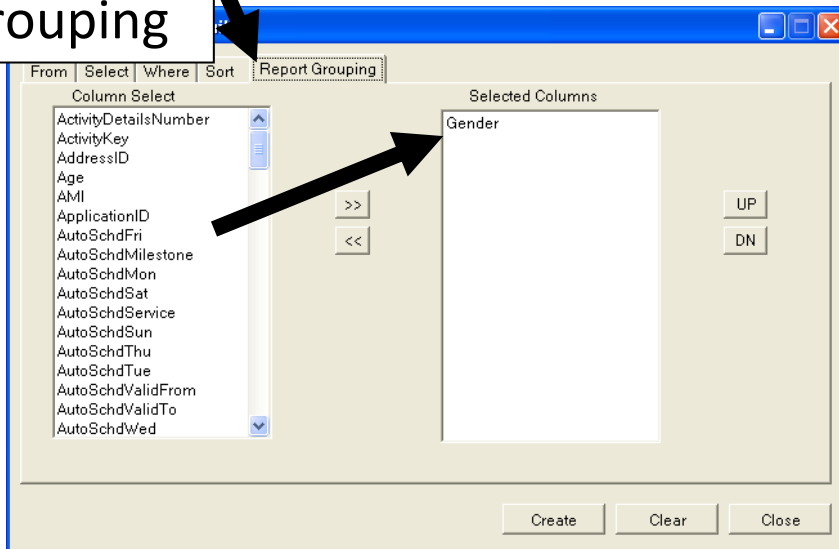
rouping

From | Select | Where | Sort | Report Grouping

Column Select

ActivityDetailsNumber
ActivityKey
AddressID
Age
AMI
ApplicationID
AutoSchdFri
AutoSchdMilestone
AutoSchdMon
AutoSchdSat
AutoSchdService
AutoSchdSun
AutoSchdThu
AutoSchdTue
AutoSchdValidFrom
AutoSchdValidTo
AutoSchdWed

>>
<<

Selected Columns

Gender

UP
DN

Create Clear Close